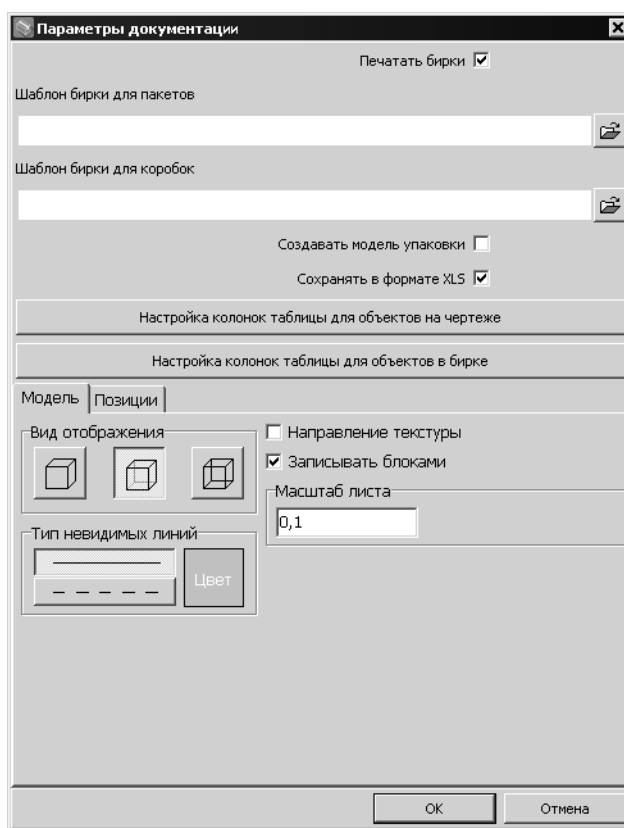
Параметры документации

Печатать бирки

Шаблон бирки для пакетов

Шаблон бирки для коробок

Создавать модель упаковки

Сохранять в формате XLS

Настройка колонок таблицы для объектов на чертеже

Настройка колонок таблицы для объектов в бирке

Модель | Позиции

Вид отображения

Направление текстуры

Записывать блоками

Масштаб листа

0,1

Тип невидимых линий

Цвет

OK

Отмена